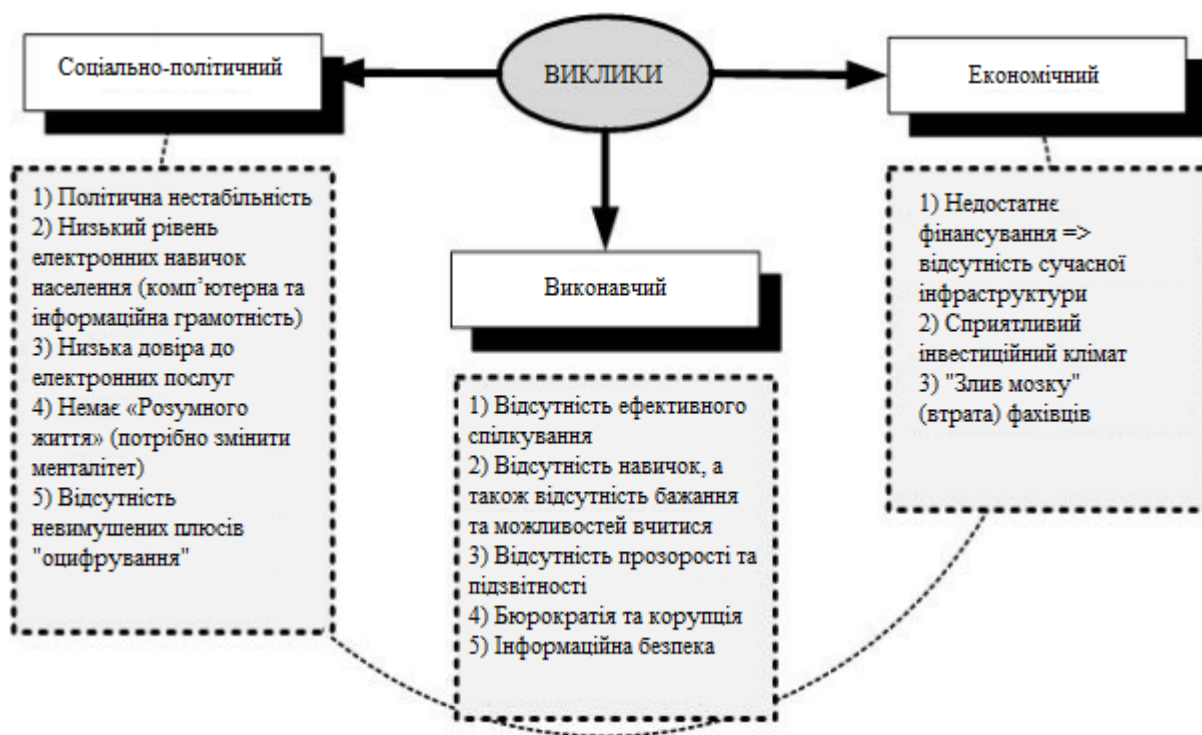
ВИКЛИКИ

Соціально-політичний

1) Політична нестабільність
2) Низький рівень електронних навичок населення (комп’ютерна та інформаційна грамотність)
3) Низька довіра до електронних послуг
4) Немає «Розумного життя» (потрібно змінити менталітет)
5) Відсутність невимушених плюсів "оцифрування"

Виконавчий

1) Відсутність ефективного спілкування
2) Відсутність навичок, а також відсутність бажання та можливостей вчитися
3) Відсутність прозорості та підзвітності
4) Бюрократія та корупція
5) Інформаційна безпека

Економічний

1) Недостатнє фінансування => відсутність сучасної інфраструктури
2) Сприятливий інвестиційний клімат
3) "Злив мозку" (втрата) фахівців